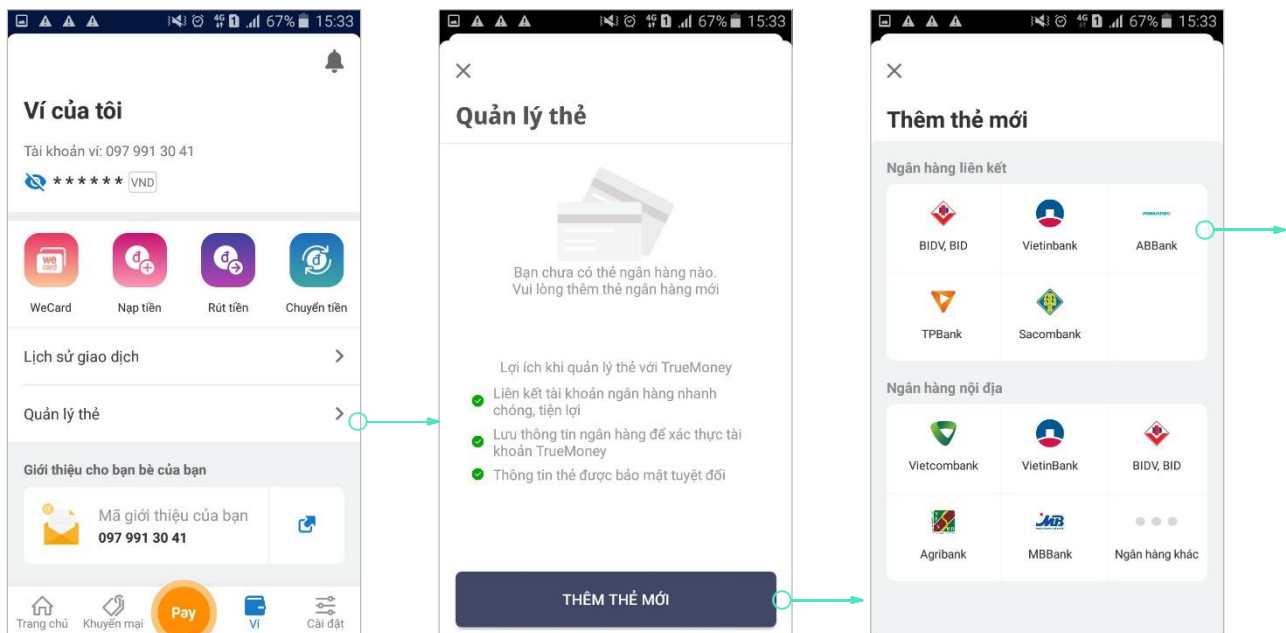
67% 15:33

Ví của tôi

Tài khoản ví: 097 991 30 41

****** VND

WeCard
Nạp tiền
Rút tiền
Chuyển tiền

Lịch sử giao dịch

Quản lý thẻ

Giới thiệu cho bạn bè của bạn

Mã giới thiệu của bạn
097 991 30 41

Trang chủ
Khuyến mại
Pay
Ví
Cài đặt

67% 15:33

Quản lý thẻ

Bạn chưa có thẻ ngân hàng nào. Vui lòng thêm thẻ ngân hàng mới

Lợi ích khi quản lý thẻ với TrueMoney

Liên kết tài khoản ngân hàng nhanh chóng, tiện lợi

Lưu thông tin ngân hàng để xác thực tài khoản TrueMoney

Thông tin thẻ được bảo mật tuyệt đối

THÊM THẺ MỚI

67% 15:33

Thêm thẻ mới

Ngân hàng liên kết

BIDV, BID
Vietinbank
ABBank
TPBank
Sacombank

Ngân hàng nội địa

Vietcombank
VietinBank
BIDV, BID
Agribank
MBBank
Ngân hàng khác